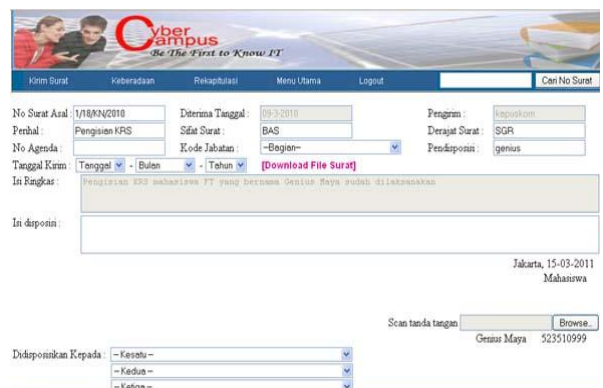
Cyber Campus
Be The First to Know IT

Kirim Surat | Keberadaan | Rekapitulasi | Menu Utama | Logout | Cari No Surat

No Surat Asal : 1/18/KN/2010
Perihal : Pengisian KRS
No Agenda :
Tanggal Kirim : Tanggal - Bulan - Tahun
Diterima Tanggal : 09-3-2010
Sifat Surat : BAS
Kode Jabatan : --Bagian--
[Download File Surat]
Pengirim : kapuskom
Derajat Surat : SGR
Pendisposisi : genius

Isi Ringkas : Pengisian KRS mahasiswa FT yang bernama Genius Maya sudah dilaksanakan

Isi disposisi :

Jakarta, 15-03-2011
Mahasiswa

Scan tanda tangan Browse..
Genius Maya 523510999

Didisposisikan Kepada : -- Kesatu --
-- Kedua --
-- Ketiga --